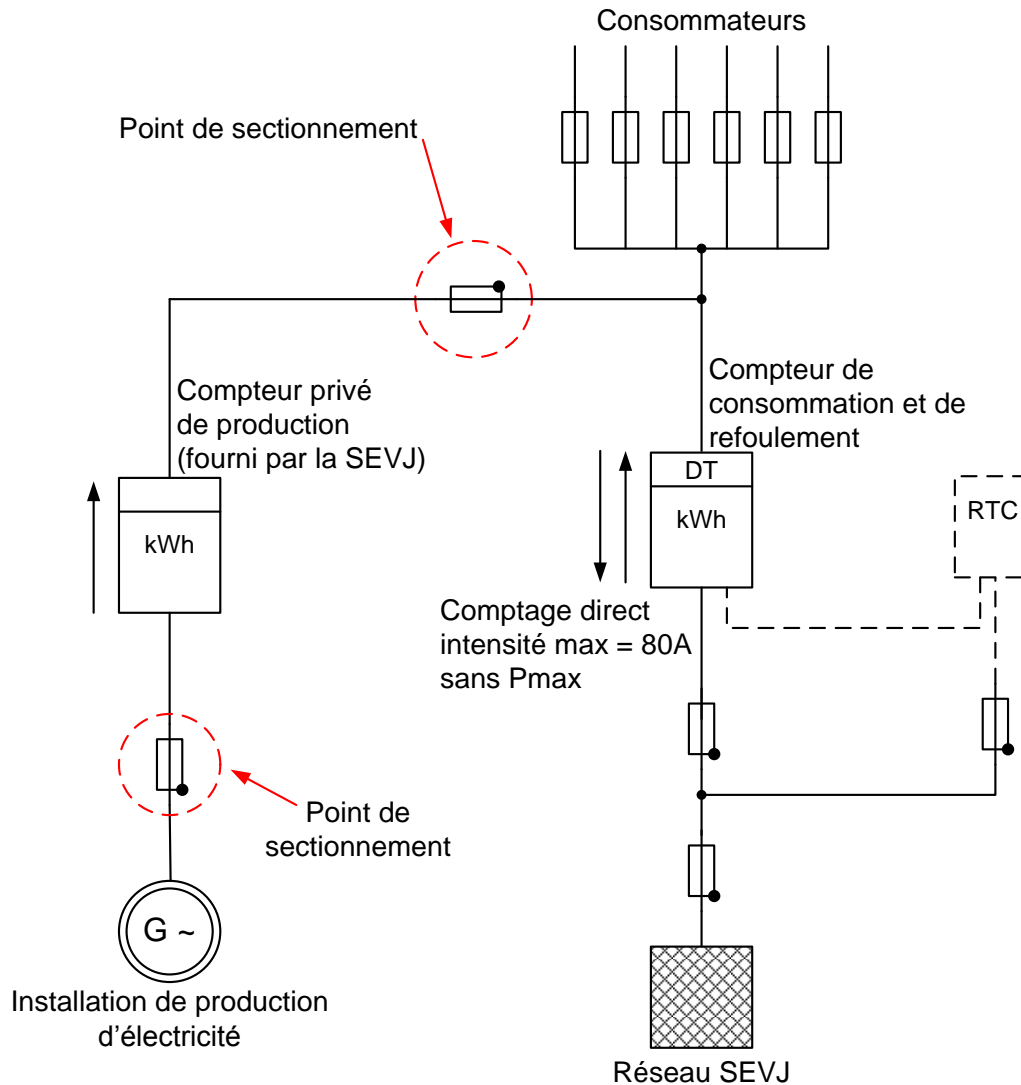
Consommateurs

Point de sectionnement

Compteur privé de production (fourni par la SEVJ)

kWh

Compteur de consommation et de refoulement

DT

kWh

RTC

Comptage direct intensité max = 80A sans Pmax

Point de sectionnement

G ~

Installation de production d'électricité

Réseau SEVJ